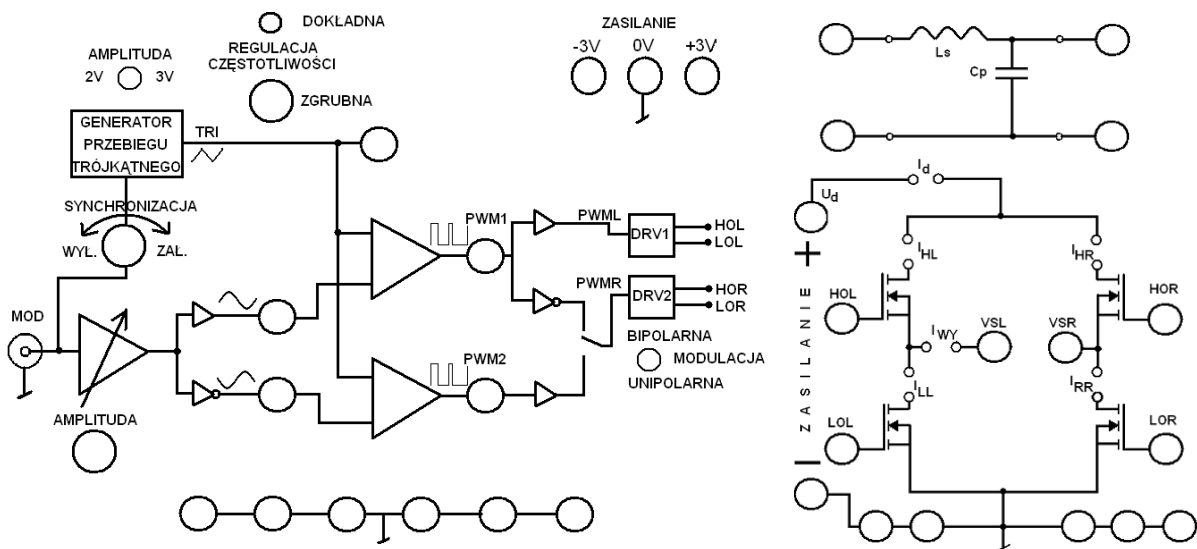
DOKLADNA

REGULACJA CZĘSTOTLIWOŚCI

ZGRUBNA

AMPLITUDA
2V 3V

ZASILANIE
-3V 0V +3V

GENERATOR PRZEBIEGU TRÓJKĄTNEGO

TRI

SYNCHRONIZACJA
WYŁ. ZAŁ.

MOD

AMPLITUDA

PWM1
PWML
DRV1
HOL
LOL

PWMR
DRV2
HOR
LOR

BIPOLARNA
MODULACJA
UNIPOLARNA

PWM2

Ls
Cp

$I_d$
$U_d$

+

$I_{HL}$
$I_{HR}$

HOL
HOR

$I_{WY}$
VSL
VSR

ZASILANIE

$I_{LL}$
$I_{RR}$

LOL
LOR

—